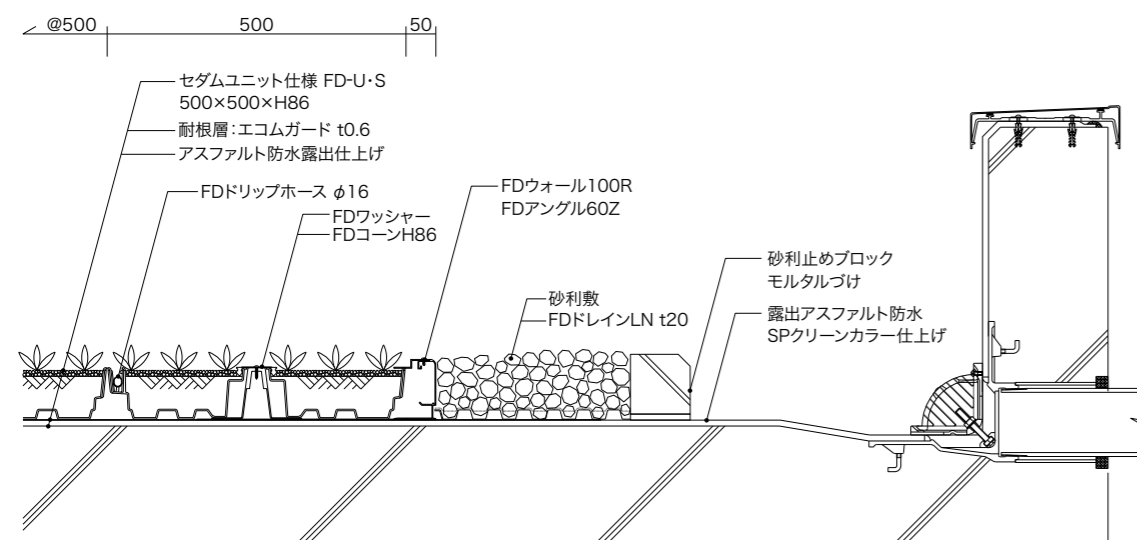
@500 500 50

セダムユニット仕様 FD-U･S
500×500×H86
耐根層:エコムガード t0.6
アスファルト防水露出仕上げ

FDドリップホース $\phi16$

FDワッシャー
FDコーンH86

FDウォール100R
FDアングル60Z

砂利敷
FDドレインLN t20

砂利止めブロック
モルタルづけ

露出アスファルト防水
SPクリーンカラー仕上げ